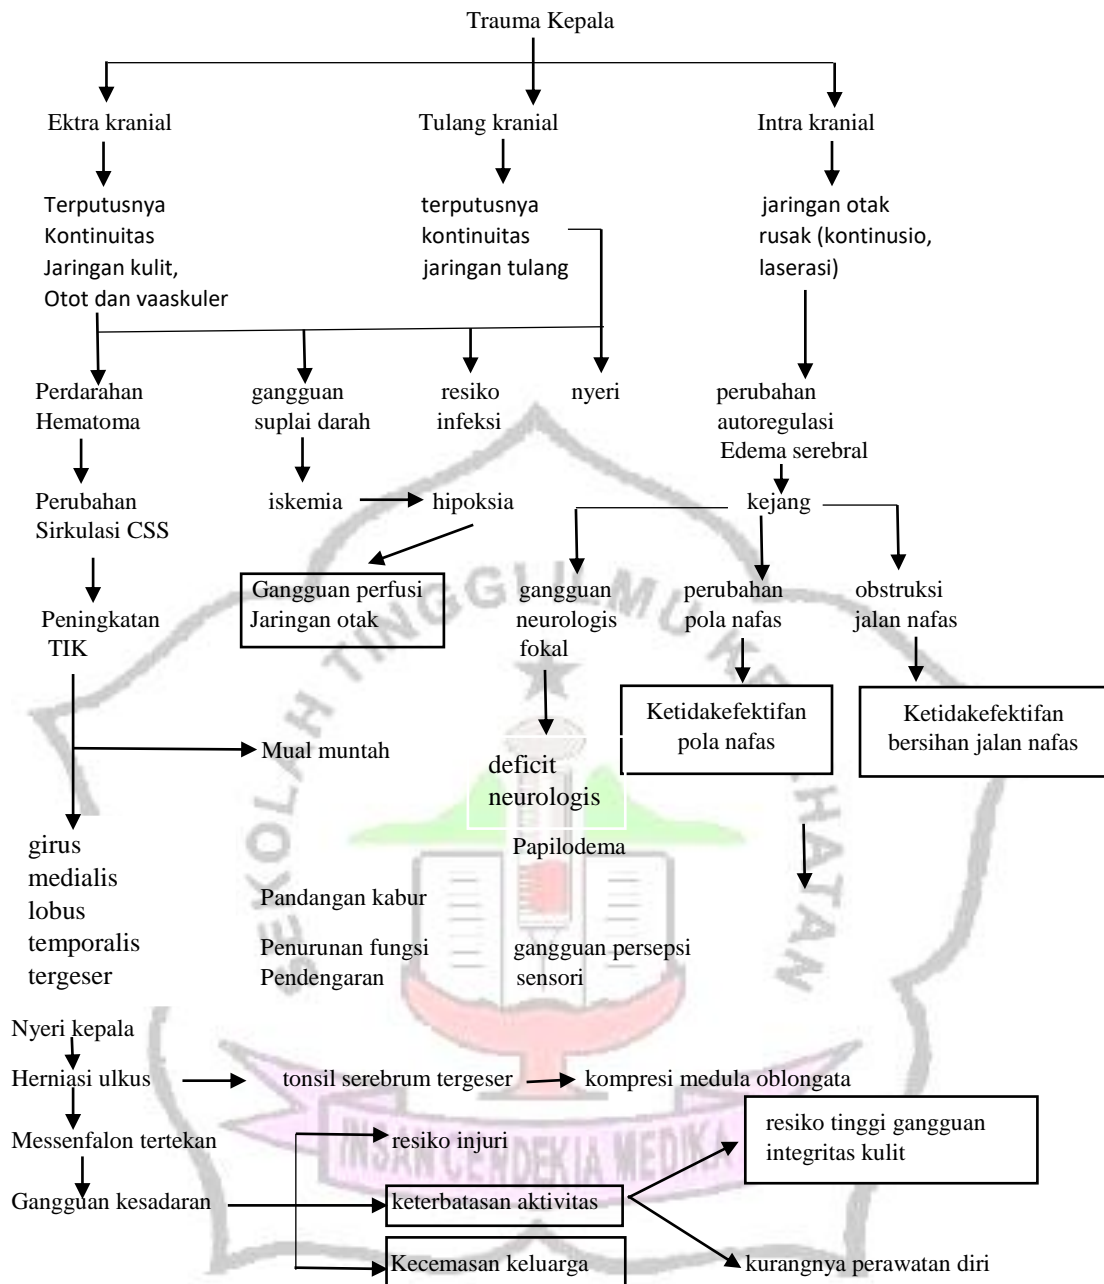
Trauma Kepala

Ektra kranial

Terputusnya Kontinuitas Jaringan kulit, Otot dan vaaskuler

Tulang kranial

terputusnya kontinuitas jaringan tulang

Intra kranial

jaringan otak rusak (kontinusio, laserasi)

Perdarahan Hematoma

gangguan suplai darah

resiko infeksi

nyeri

perubahan autoregulasi Edema serebral

Perubahan Sirkulasi CSS

iskemia

hipoksia

kejang

Gangguan perfusi Jaringan otak

Peningkatan TIK

gangguan neurologis fokal

perubahan pola nafas

obstruksi jalan nafas

Ketidakefektifan pola nafas

Ketidakefektifan bersihan jalan nafas

Mual muntah

deficit neurologis

Papilodema

girus medialis lobus temporalis tergeser

Pandangan kabur

Penurunan fungsi Pendengaran

gangguan persepsi sensori

Nyeri kepala

Herniasi ulkus

tonsil serebrum tergeser

kompresi medula oblongata

Messenfalon tertekan

resiko injuri

resiko tinggi gangguan integritas kulit

Gangguan kesadaran

keterbatasan aktivitas

Kecemasan keluarga

kurangnya perawatan diri

SEKOLAH TINGGI ILMU KESEHATAN
INSAN CENDEKIA MEDIKA